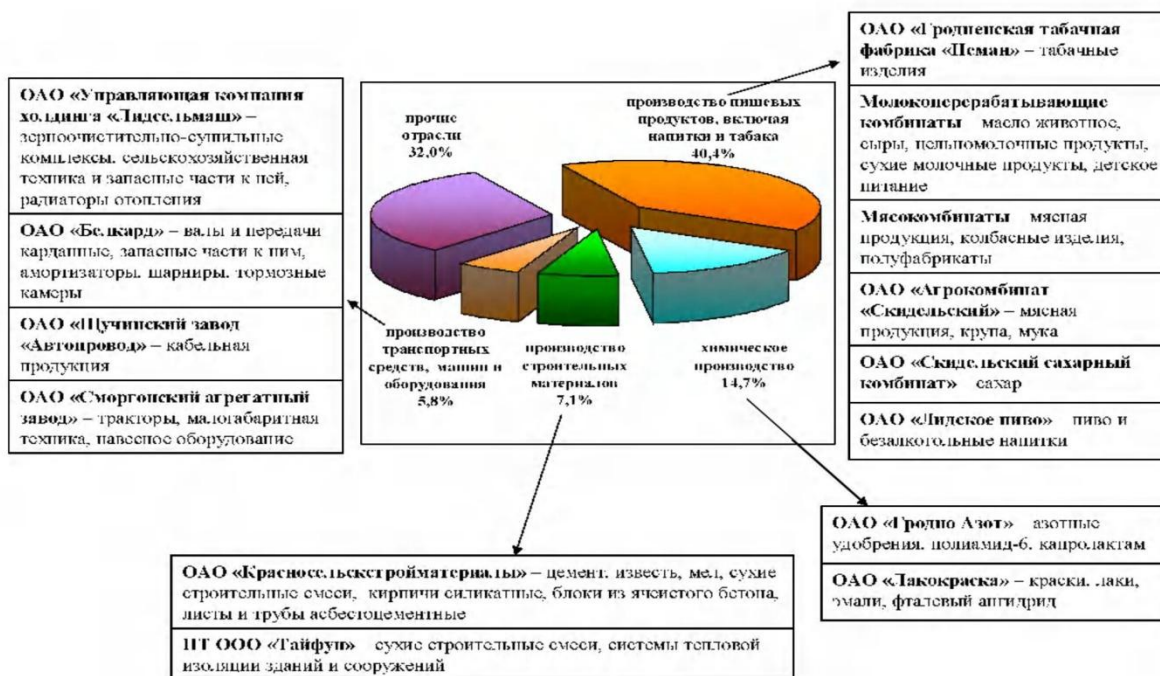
ОАО «Управляющая компания холдинга «Лидсельмаш» – зерноочистительно-сушильные комплексы, сельскохозяйственная техника и запасные части к ней, радиаторы отопления

ОАО «Белкард» – валы и передачи карданные, запасные части к ним, амортизаторы, шарниры, тормозные камеры

ОАО «Щучинский завод «Автопровод» – кабельная продукция

ОАО «Сморгонский агрегатный завод» – тракторы, малогабаритная техника, навесное оборудование

прочие отрасли 32,0%

производство пищевых продуктов, включая напитки и табака 40,4%

производство транспортных средств, машин и оборудования 5,8%

производство строительных материалов 7,1%

химическое производство 14,7%

ОАО «Гродненская табачная фабрика «Неман» – табачные изделия

Молокоперерабатывающие комбинаты – масло животное, сыры, цельномолочные продукты, сухие молочные продукты, детское питание

Мясокомбинаты – мясная продукция, колбасные изделия, полуфабрикаты

ОАО «Агрокомбинат «Скидельский» – мясная продукция, крупа, мука

ОАО «Скидельский сахарный комбинат» – сахар

ОАО «Лидское пиво» – пиво и безалкогольные напитки

ОАО «Гродно Азот» – азотные удобрения, полиамид-6, капролактам

ОАО «Лакокраска» – краски, лаки, эмали, фталевый ангидрид

ОАО «Красносельскстройматериалы» – цемент, известь, мел, сухие строительные смеси, кирпичи силикатные, блоки из ячеистого бетона, листы и трубы асбестоцементные

ИТ ООО «Тайфун» – сухие строительные смеси, системы тепловой изоляции зданий и сооружений